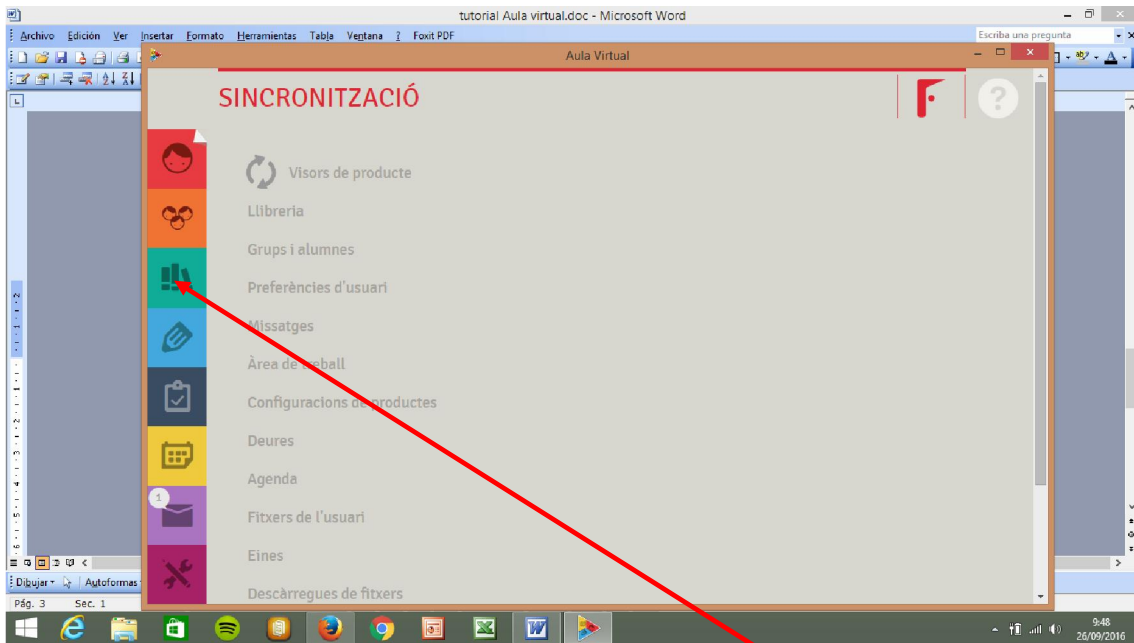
tutorial Aula virtual.doc - Microsoft Word

Archivo Edición Ver Insertar Formato Herramientas Tabla Ventana ? Foxit PDF

Escriba una pregunta

Aula Virtual

SINCRONITZACIÓ

?

Visors de producte

Llibreria

Grups i alumnes

Preferències d'usuari

Missatges

Àrea de treball

Configuracions de productes

Deures

Agenda

1

Fitxers de l'usuari

Eines

Descàrregues de fitxers

Dibujar Autoformas

Pág. 3 Sec. 1

9:48
26/09/2016